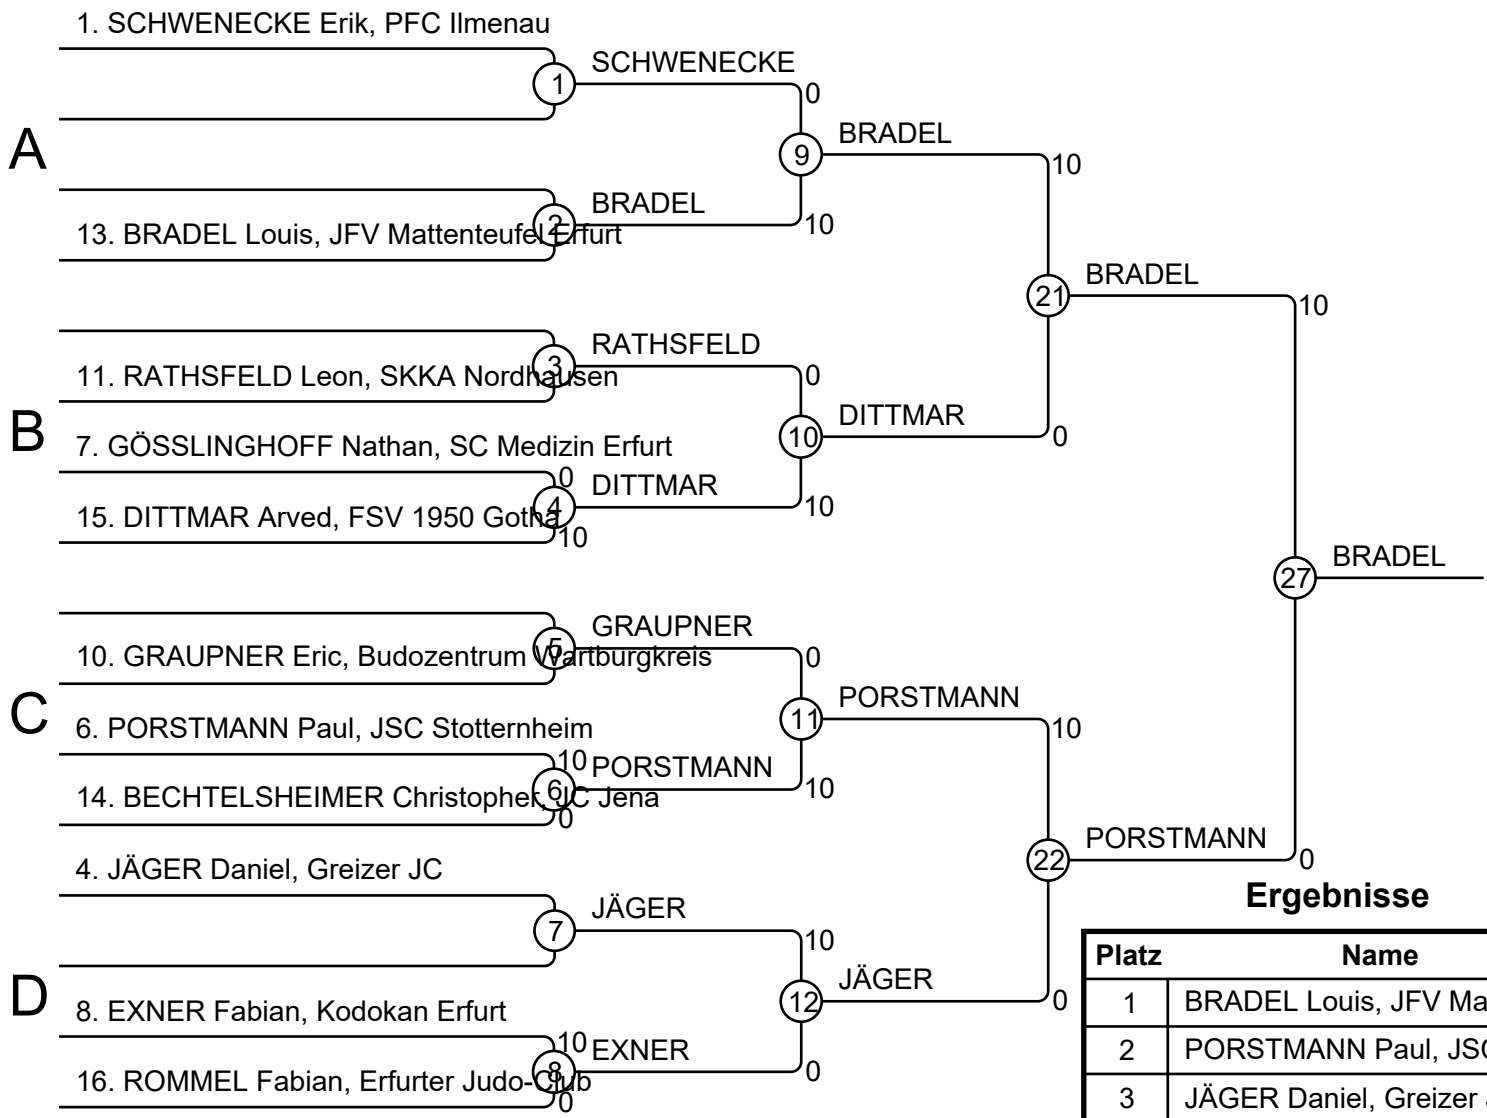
1. SCHWENECKE Erik, PFC Ilmenau

1 SCHWENECKE 0

A

9 BRADEL 10

2 BRADEL 10

13. BRADEL Louis, JFV Mattenteufel Erfurt

21 BRADEL 10

3 RATHSFELD

11. RATHSFELD Leon, SKKA Nordhausen 0

B

10 DITTMAR 0

7. GÖSSLINGHOFF Nathan, SC Medizin Erfurt 0

4 DITTMAR 10

15. DITTMAR Arved, FSV 1950 Gotha 10

27 BRADEL

5 GRAUPNER

10. GRAUPNER Eric, Budozentrum Wartburgkreis 0

C

11 PORSTMANN 10

6. PORSTMANN Paul, JSC Stotternheim 10

6 PORSTMANN 10

14. BECHTELSHEIMER Christopher, JC Jena 0

22 PORSTMANN 0

4. JÄGER Daniel, Greizer JC

7 JÄGER 10

D

12 JÄGER 0

8. EXNER Fabian, Kodokan Erfurt 10

8 EXNER 0

16. ROMMEL Fabian, Erfurter Judo-Club 0

Ergebnisse

| Platz | Name |
|---|---|
| 1 | BRADEL Louis, JFV Ma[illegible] |
| 2 | PORSTMANN Paul, JS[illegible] |
| 3 | JÄGER Daniel, Greizer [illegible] |